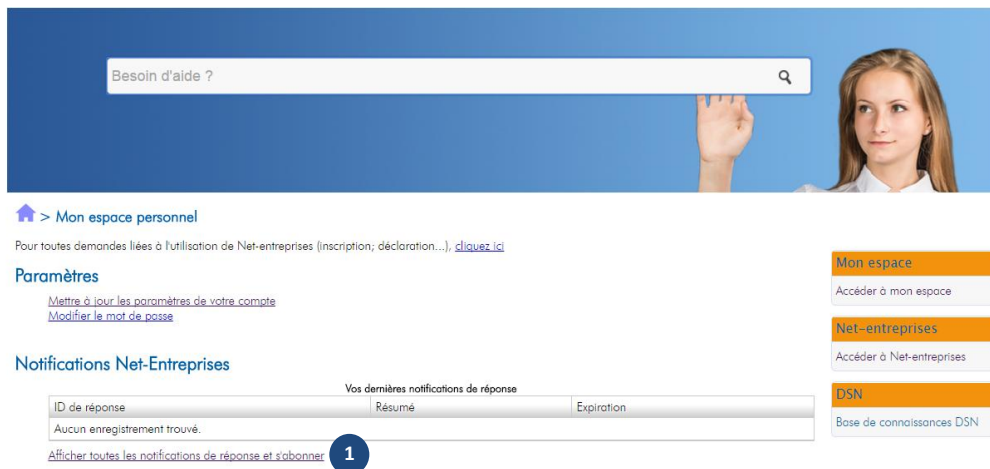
Besoin d'aide ?

> Mon espace personnel

Pour toutes demandes liées à l'utilisation de Net-entreprises (inscription; déclaration...), cliquez ici

Paramètres

Mettre à jour les paramètres de votre compte
Modifier le mot de passe

Notifications Net-Entreprises

Vos dernières notifications de réponse

| ID de réponse | Résumé | Expiration |
|---|---|---|
| Aucun enregistrement trouvé. | | |

Afficher toutes les notifications de réponse et s'abonner 1

Mon espace
Accéder à mon espace

Net-entreprises
Accéder à Net-entreprises

DSN
Base de connaissances DSN